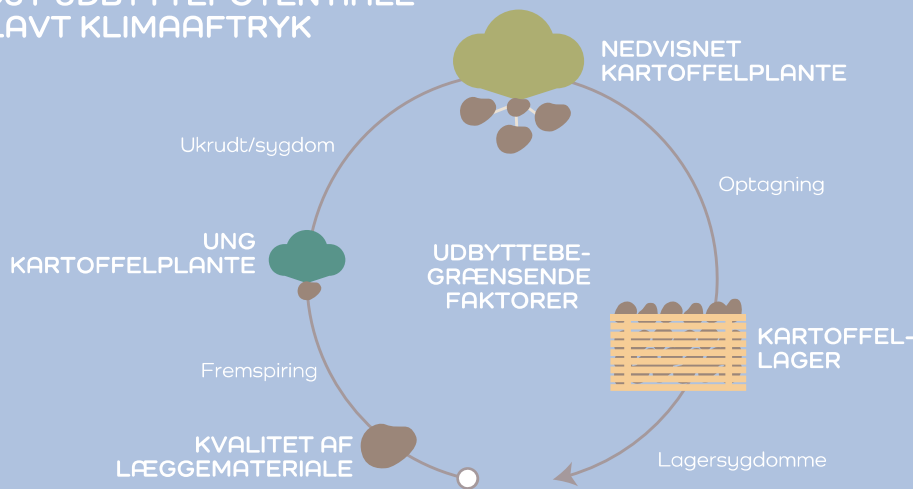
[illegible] UDBYTTEPOTENTIALE
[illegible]LAVT KLIMAAFTRYK

NEDVISNET KARTOFFELPLANTE

Ukrudt/sygdom

Optagning

UNG KARTOFFELPLANTE

UDBYTTEBEGRÆNSENDE FAKTORER

KARTOFFELLAGER

Fremspiring

KVALITET AF LÆGGEMATERIALE

Lagersygdomme